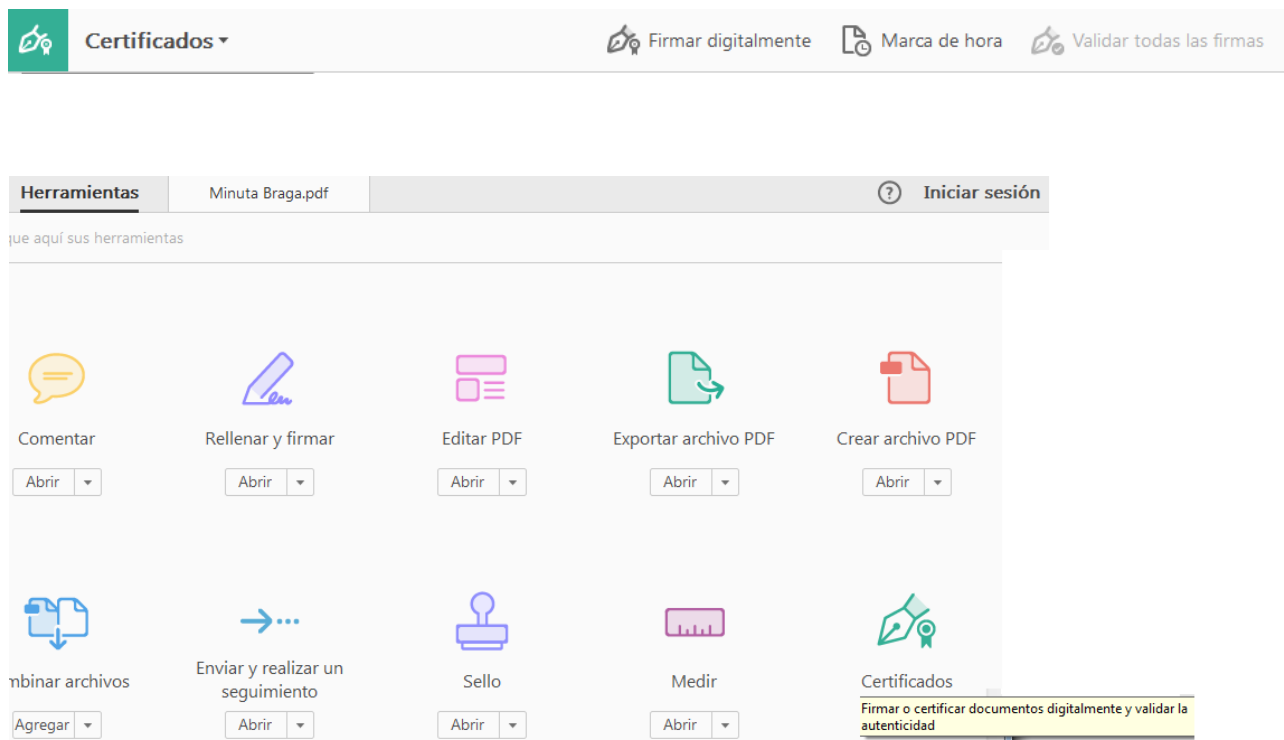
Certificados ▾ Firmar digitalmente Marca de hora Validar todas las firmas

Herramientas Minuta Braga.pdf ? Iniciar sesión

que aquí sus herramientas

Comentar
Abrir ▾

Rellenar y firmar
Abrir ▾

Editar PDF
Abrir ▾

Exportar archivo PDF
Abrir ▾

Crear archivo PDF
Abrir ▾

mbinar archivos
Agregar ▾

Enviar y realizar un seguimiento
Abrir ▾

Sello
Abrir ▾

Medir
Abrir ▾

Certificados

Firmar o certificar documentos digitalmente y validar la autenticidad